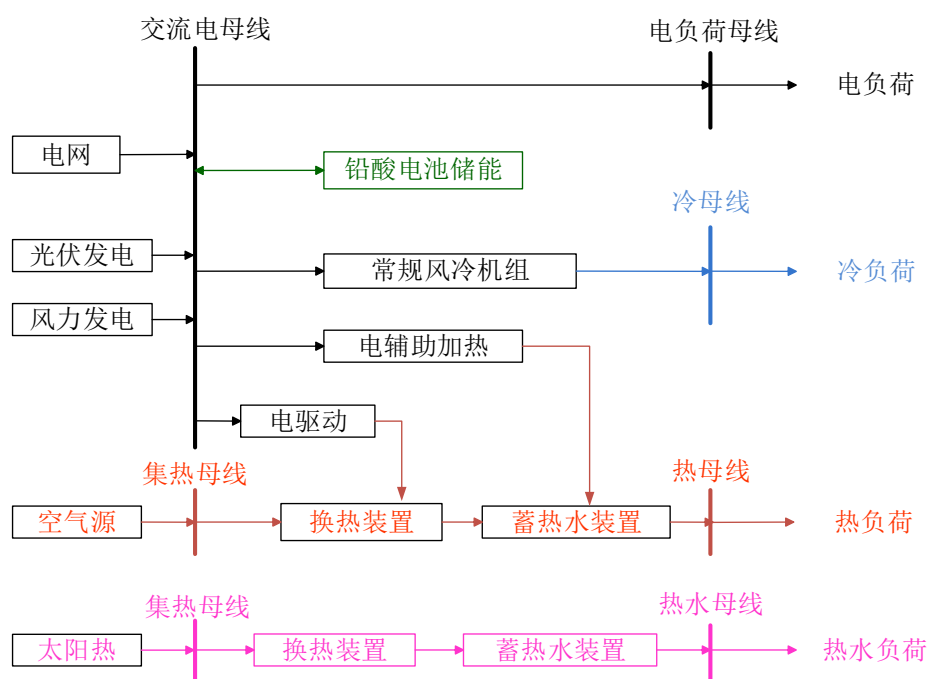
交流电母线

电负荷母线

电负荷

电网

铅酸电池储能

冷母线

光伏发电

常规风冷机组

冷负荷

风力发电

电辅助加热

电驱动

集热母线

热母线

空气源

换热装置

蓄热水装置

热负荷

集热母线

热水母线

太阳热

换热装置

蓄热水装置

热水负荷